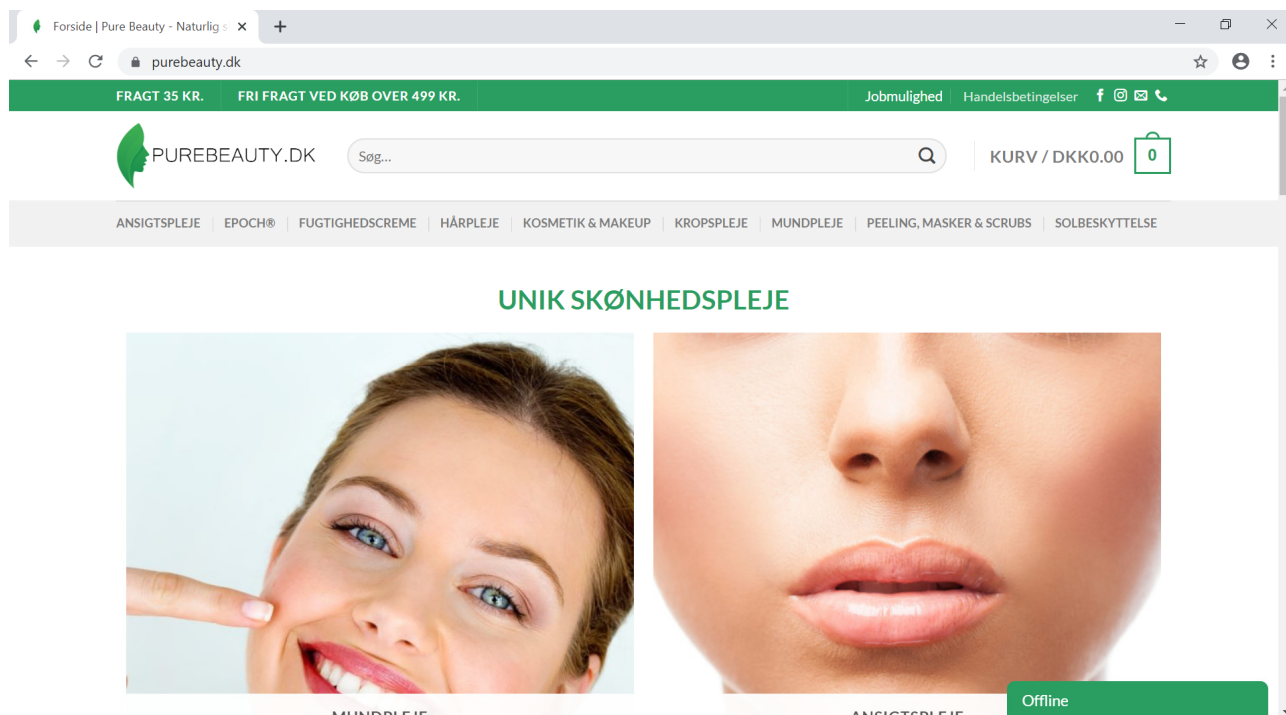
Forside | Pure Beauty - Naturlig s

purebeauty.dk

FRAGT 35 KR. FRI FRAGT VED KØB OVER 499 KR.

Jobmulighed Handelsbetingelser

PUREBEAUTY.DK

Søg...

KURV / DKK0.00 0

ANSIGTSPLEJE | EPOCH® | FUGTIGHEDSCREME | HÅRPLEJE | KOSMETIK & MAKEUP | KROPSPLEJE | MUNDPLEJE | PEELING, MASKER & SCRUBS | SOLBESKYTTELSE

UNIK SKØNHEDSPLEJE

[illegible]

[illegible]

Offline